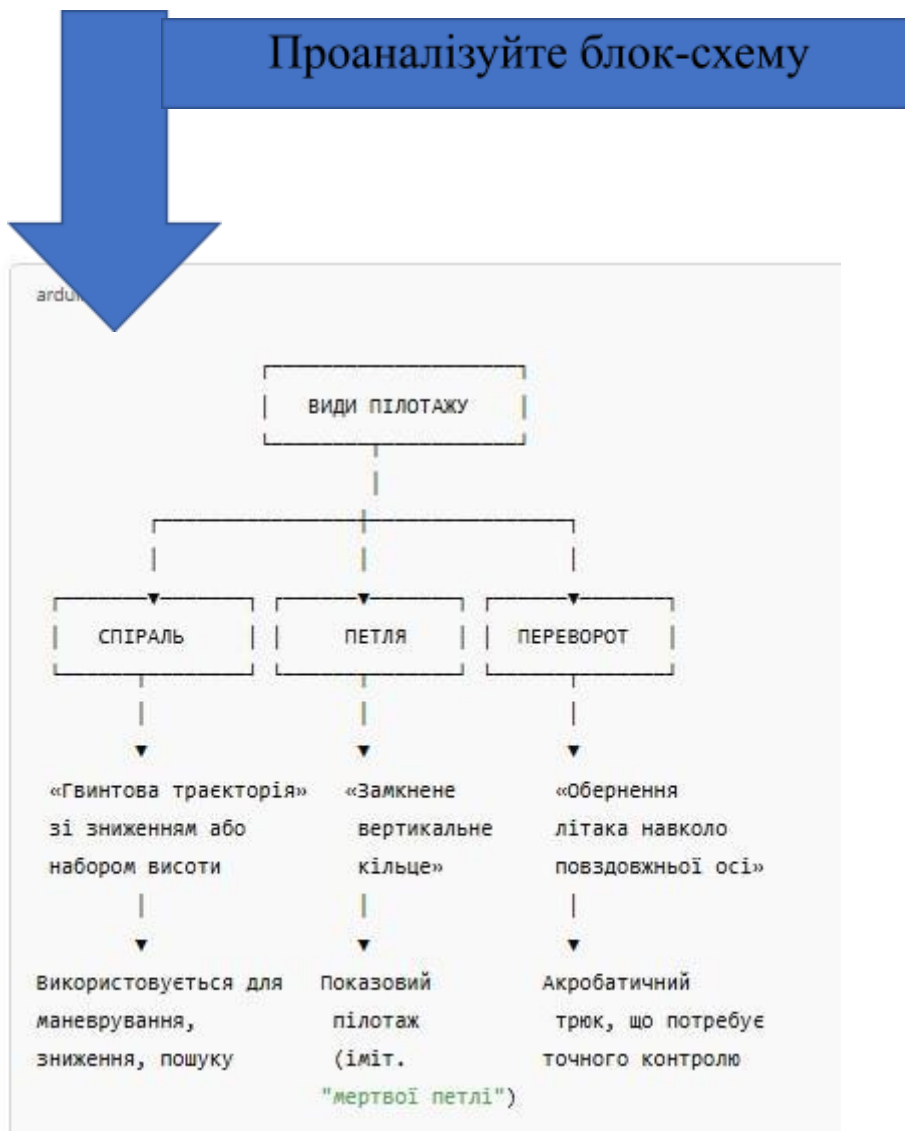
Проаналізуйте блок-схему

ardui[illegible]

ВИДИ ПІЛОТАЖУ

СПІРАЛЬ

ПЕТЛЯ

ПЕРЕВОРОТ

«Гвинтова траєкторія» зі зниженням або набором висоти

Використовується для маневрування, зниження, пошуку

«Замкнене вертикальне кільце»

Показовий пілотаж (іміт. "мертвої петлі")

«Обернення літака навколо повздовжньої осі»

Акробатичний трюк, що потребує точного контролю